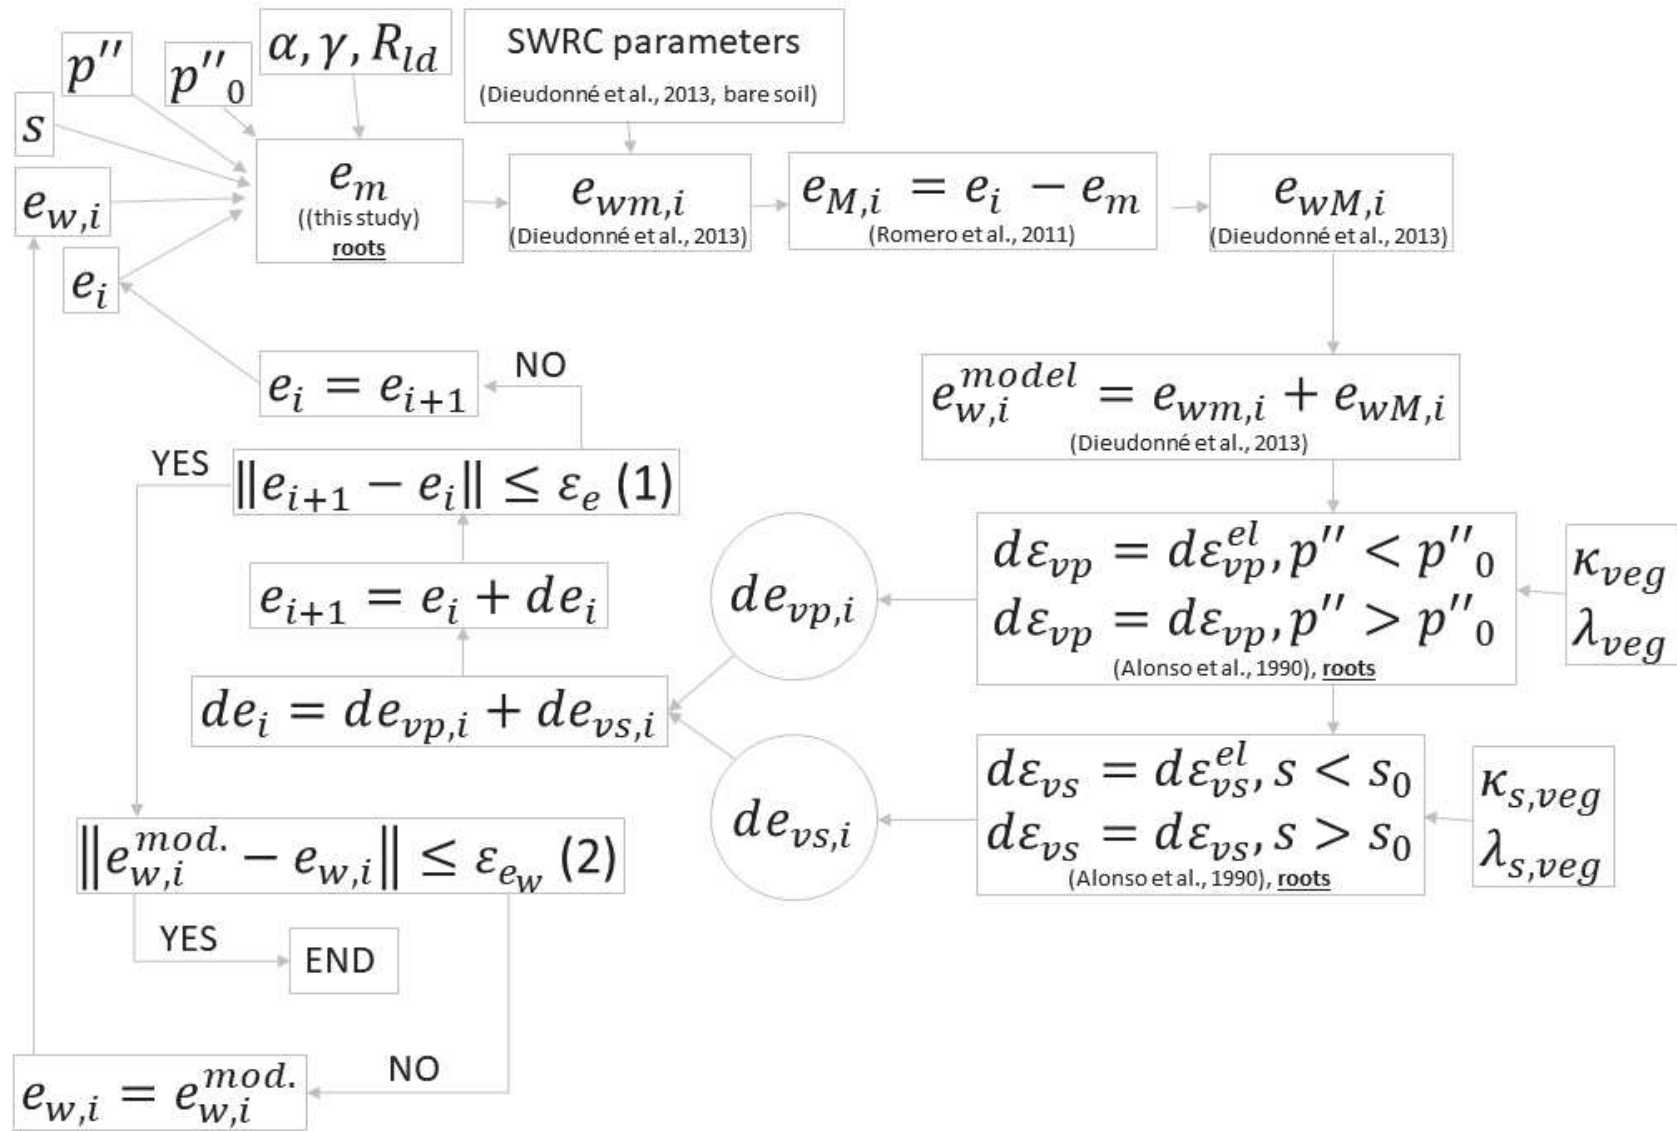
$p''$

$p''_0$

$\alpha, \gamma, R_{ld}$

SWRC parameters (Dieudonné et al., 2013, bare soil)

$s$

$e_{w,i}$

$e_i$

$e_m$ ((this study) roots

$e_{wm,i}$ (Dieudonné et al., 2013)

$e_{M,i} = e_i - e_m$ (Romero et al., 2011)

$e_{wM,i}$ (Dieudonné et al., 2013)

$e_{w,i}^{model} = e_{wm,i} + e_{wM,i}$ (Dieudonné et al., 2013)

$e_i = e_{i+1}$

NO

YES

$\|e_{i+1} - e_i\| \leq \varepsilon_e$ (1)

$e_{i+1} = e_i + de_i$

$de_{vp,i}$

$d\varepsilon_{vp} = d\varepsilon_{vp}^{el}, p'' < p''_0$
$d\varepsilon_{vp} = d\varepsilon_{vp}, p'' > p''_0$
(Alonso et al., 1990), roots

$\kappa_{veg}$
$\lambda_{veg}$

$de_i = de_{vp,i} + de_{vs,i}$

$de_{vs,i}$

$d\varepsilon_{vs} = d\varepsilon_{vs}^{el}, s < s_0$
$d\varepsilon_{vs} = d\varepsilon_{vs}, s > s_0$
(Alonso et al., 1990), roots

$\kappa_{s,veg}$
$\lambda_{s,veg}$

$\|e_{w,i}^{mod.} - e_{w,i}\| \leq \varepsilon_{e_w}$ (2)

YES

END

NO

$e_{w,i} = e_{w,i}^{mod.}$